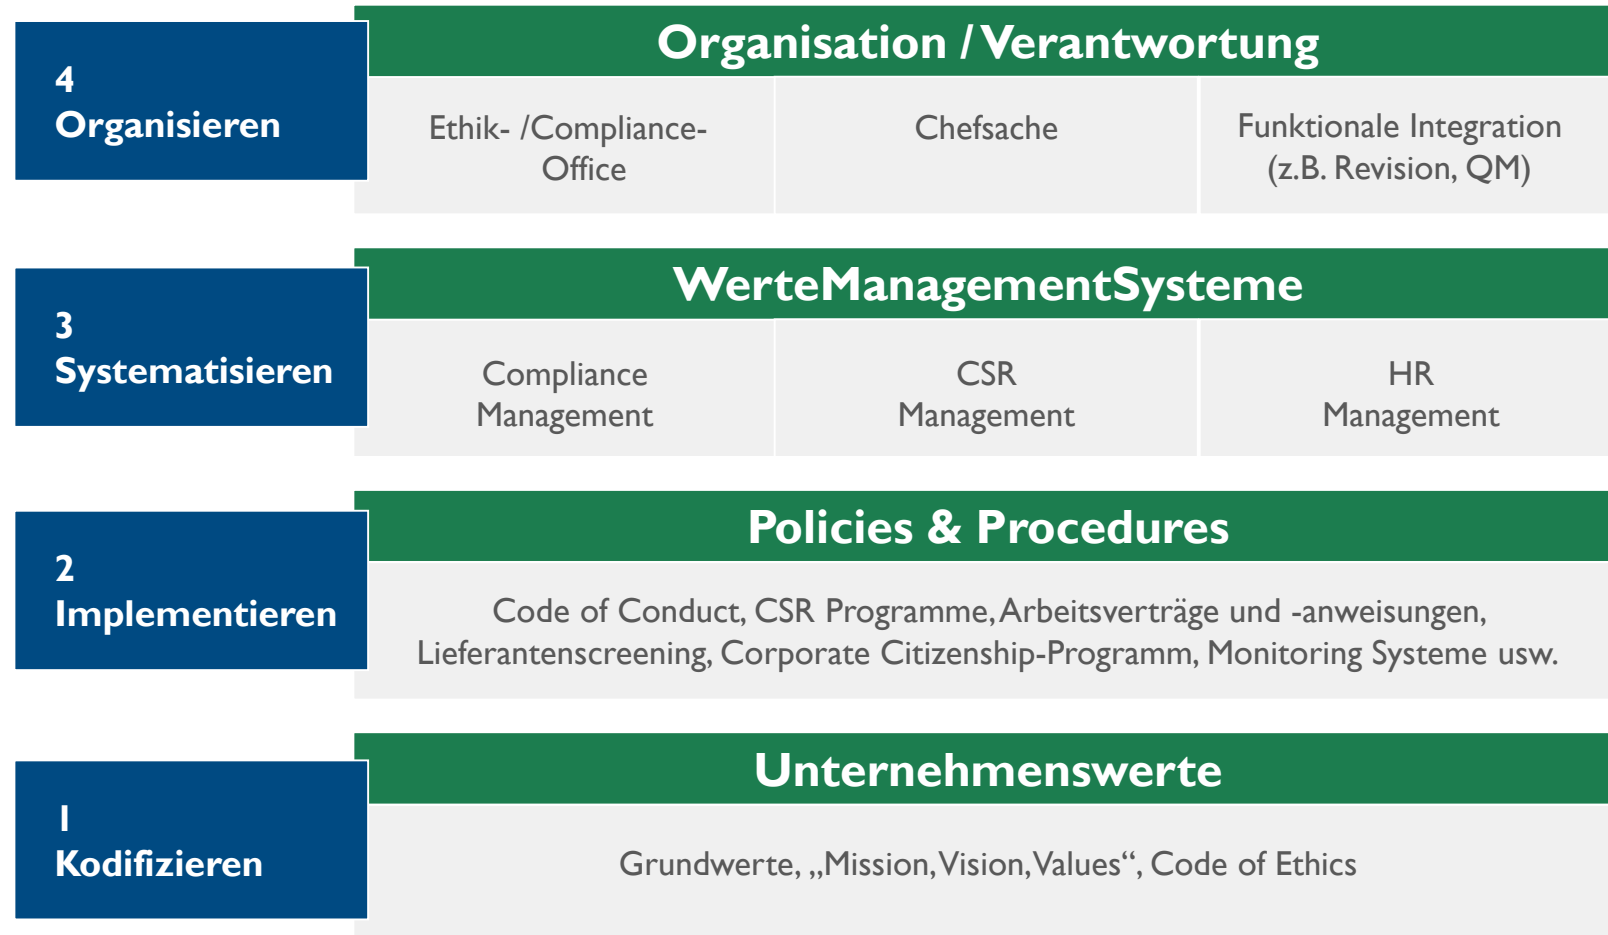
4
Organisieren

Organisation / Verantwortung

Ethik- /Compliance-Office

Chefsache

Funktionale Integration (z.B. Revision, QM)

3
Systematisieren

WerteManagementSysteme

Compliance Management

CSR Management

HR Management

2
Implementieren

Policies & Procedures

Code of Conduct, CSR Programme, Arbeitsverträge und -anweisungen, Lieferantenscreening, Corporate Citizenship-Programm, Monitoring Systeme usw.

1
Kodifizieren

Unternehmenswerte

Grundwerte, „Mission, Vision, Values“, Code of Ethics